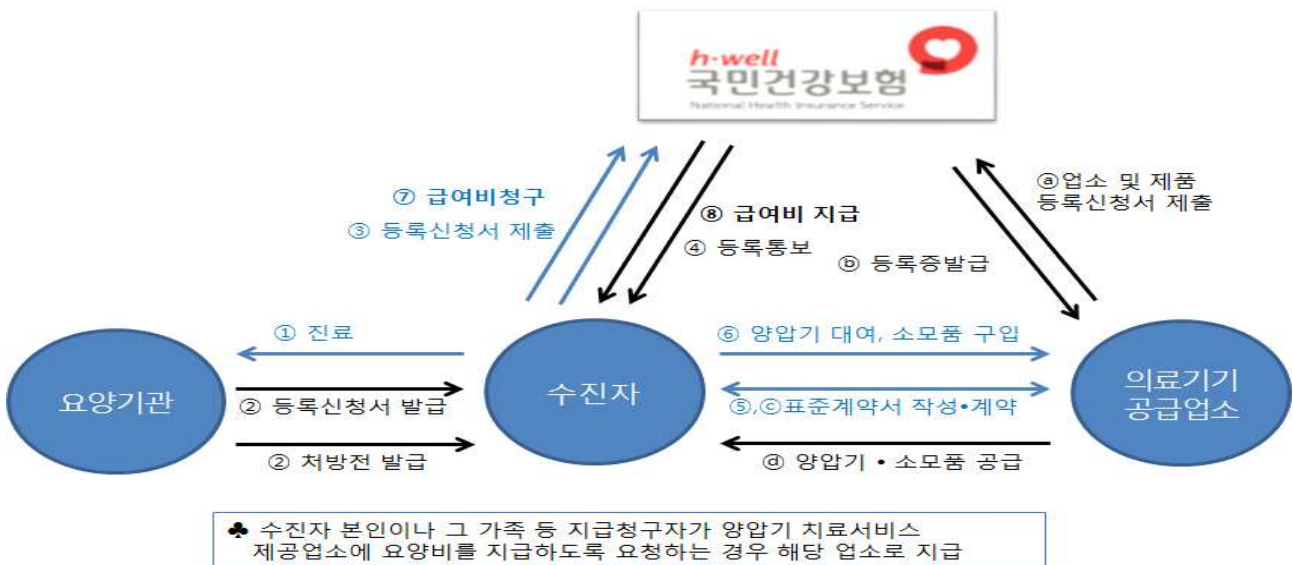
h·well
국민건강보험
National Health Insurance Service

⑦ 급여비청구
③ 등록신청서 제출
⑧ 급여비 지급
④ 등록통보
ⓐ업소 및 제품 등록신청서 제출
ⓑ 등록증발급

① 진료
② 등록신청서 발급
② 처방전 발급
⑥ 양압기 대여, 소모품 구입
⑤,ⓒ표준계약서 작성•계약
ⓓ 양압기 • 소모품 공급

요양기관
수진자
의료기기 공급업소

♣ 수진자 본인이나 그 가족 등 지급청구자가 양압기 치료서비스 제공업소에 요양비를 지급하도록 요청하는 경우 해당 업소로 지급